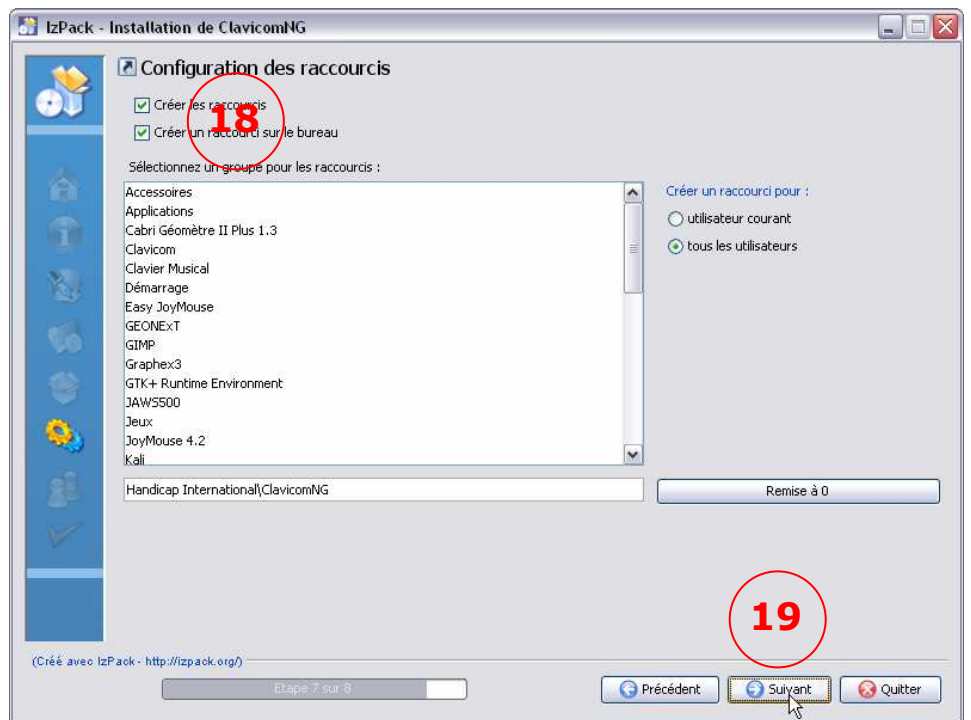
IzPack - Installation de ClavicomNG

Configuration des raccourcis

Créer les raccourcis

Créer un raccourci sur le bureau

18

Sélectionnez un groupe pour les raccourcis :

Accessoires
Applications
Cabri Géomètre II Plus 1.3
Clavicom
Clavier Musical
Démarrage
Easy JoyMouse
GEONExT
GIMP
Graphex3
GTK+ Runtime Environment
JAWS500
Jeux
JoyMouse 4.2
Kali

Créer un raccourci pour :

utilisateur courant

tous les utilisateurs

Handicap International\ClavicomNG

Remise à 0

19

(Créé avec IzPack - http://izpack.org/)

Etape 7 sur 8

Précédent

Suivant

Quitter